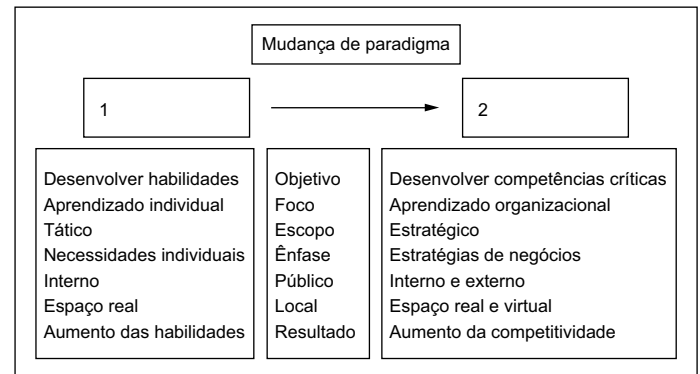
Mudança de paradigma

1

2

Desenvolver habilidades
Aprendizado individual
Tático
Necessidades individuais
Interno
Espaço real
Aumento das habilidades

Objetivo
Foco
Escopo
Ênfase
Público
Local
Resultado

Desenvolver competências críticas
Aprendizado organizacional
Estratégico
Estratégias de negócios
Interno e externo
Espaço real e virtual
Aumento da competitividade